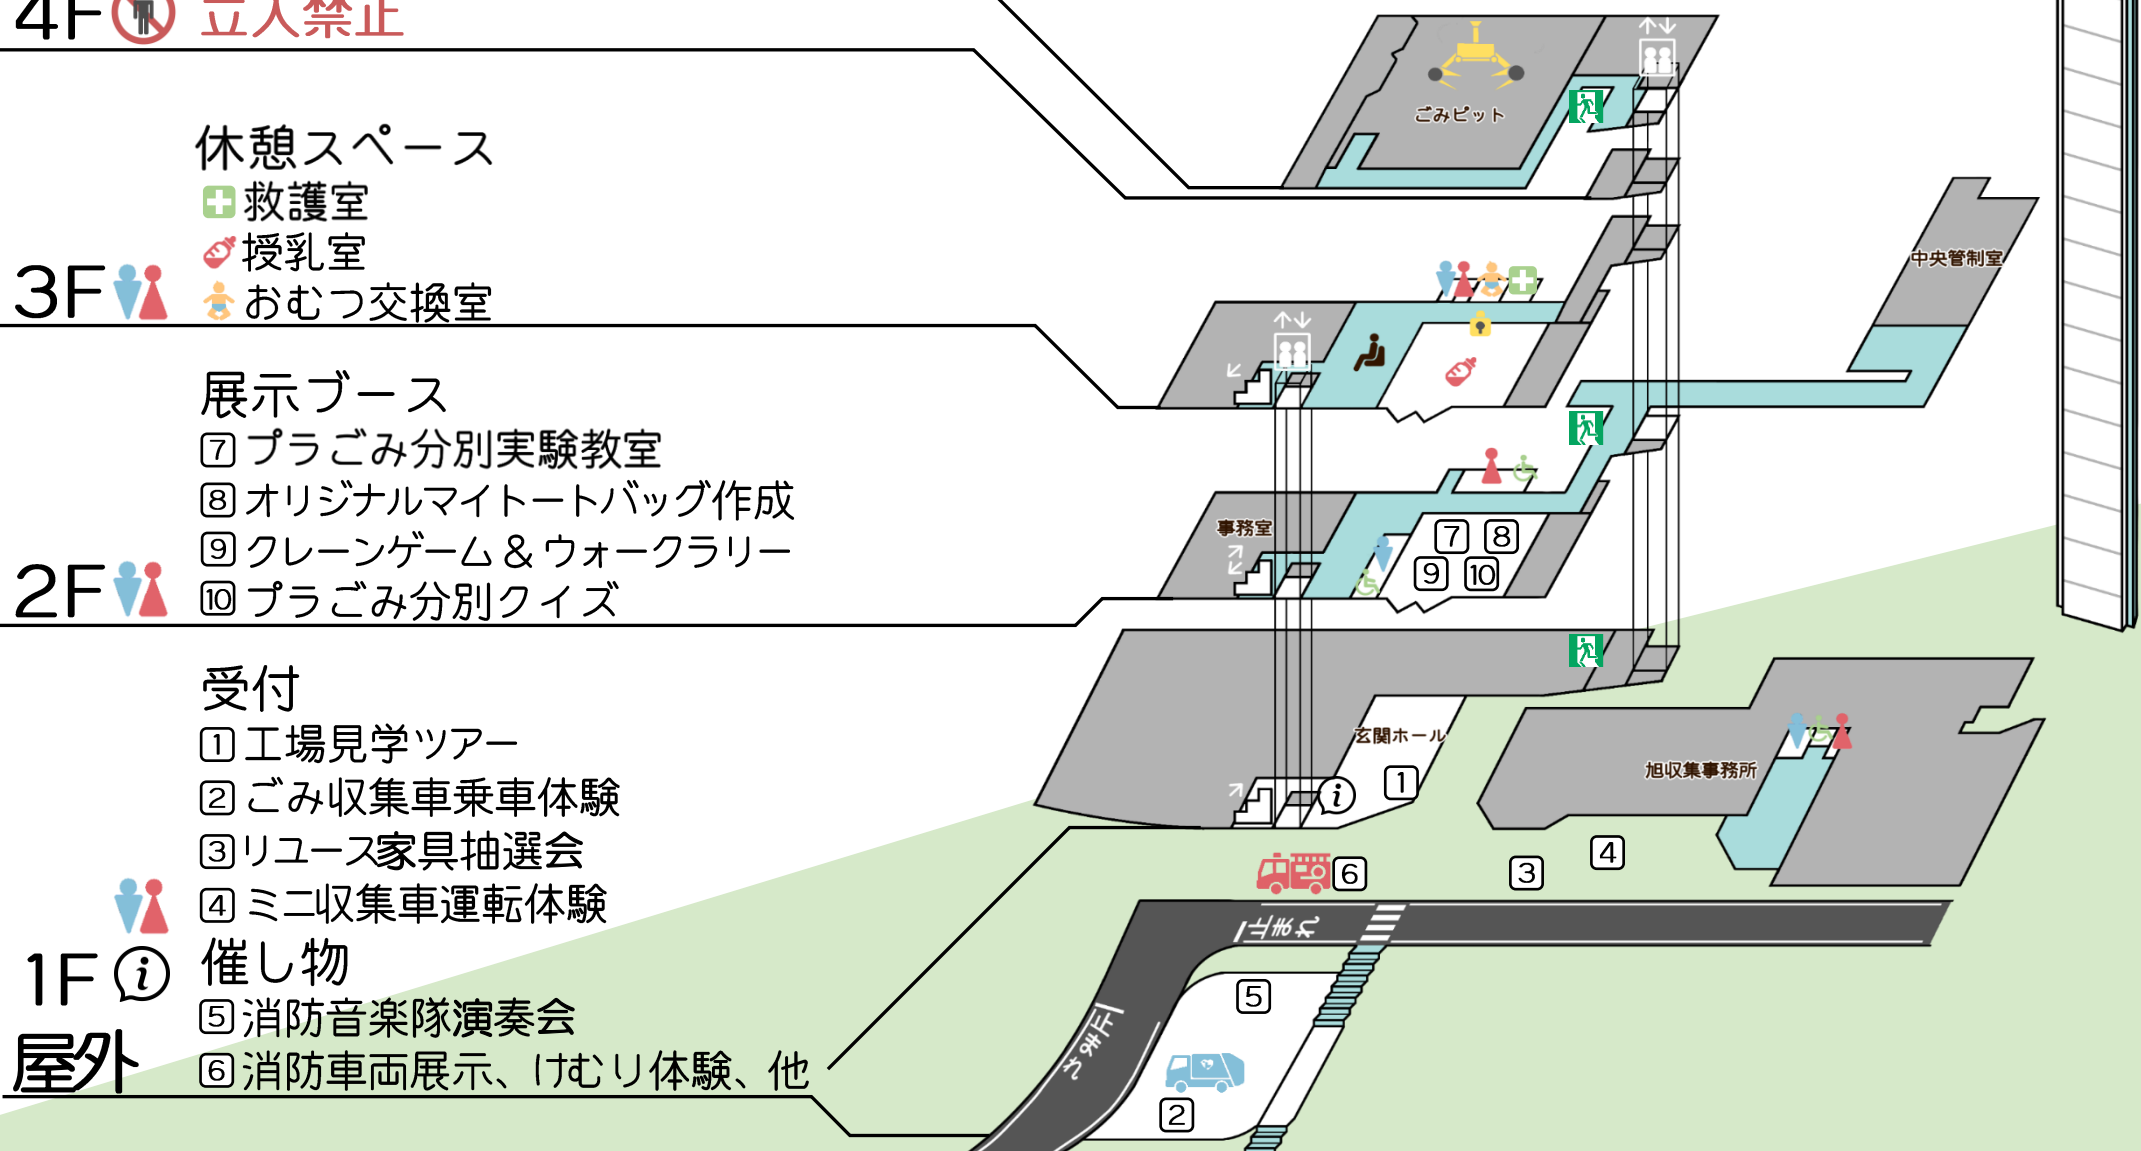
4F 立入禁止

3F
休憩スペース
救護室
授乳室
おむつ交換室

2F
展示ブース
7 プラごみ分別実験教室
8 オリジナルマイトートバッグ作成
9 クレーンゲーム＆ウォークラリー
10 プラごみ分別クイズ

1F
受付
1 工場見学ツアー
2 ごみ収集車乗車体験
3 リユース家具抽選会
4 ミニ収集車運転体験

屋外
催し物
5 消防音楽隊演奏会
6 消防車両展示、けむり体験、他

ごみピット
中央管制室
事務室
7 8 9 10
玄関ホール
1
旭収集事務所
6 3 4
止まれ
5
止まれ
2